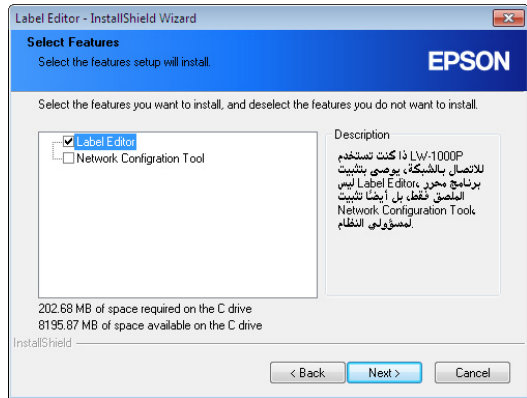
Label Editor - InstallShield Wizard

Select Features
Select the features setup will install.

EPSON

Select the features you want to install, and deselect the features you do not want to install.

Label Editor
Network Configration Tool

Description
إذا كنت تستخدم LW-1000P للاتصال بالشبكة، يوصى بتثبيت برنامج محرر Label Editor ليس الملصق فقط، بل أيضًا تثبيت Network Configuration Tool لمسؤولي النظام.

202.68 MB of space required on the C drive
8195.87 MB of space available on the C drive

InstallShield

< Back
Next >
Cancel